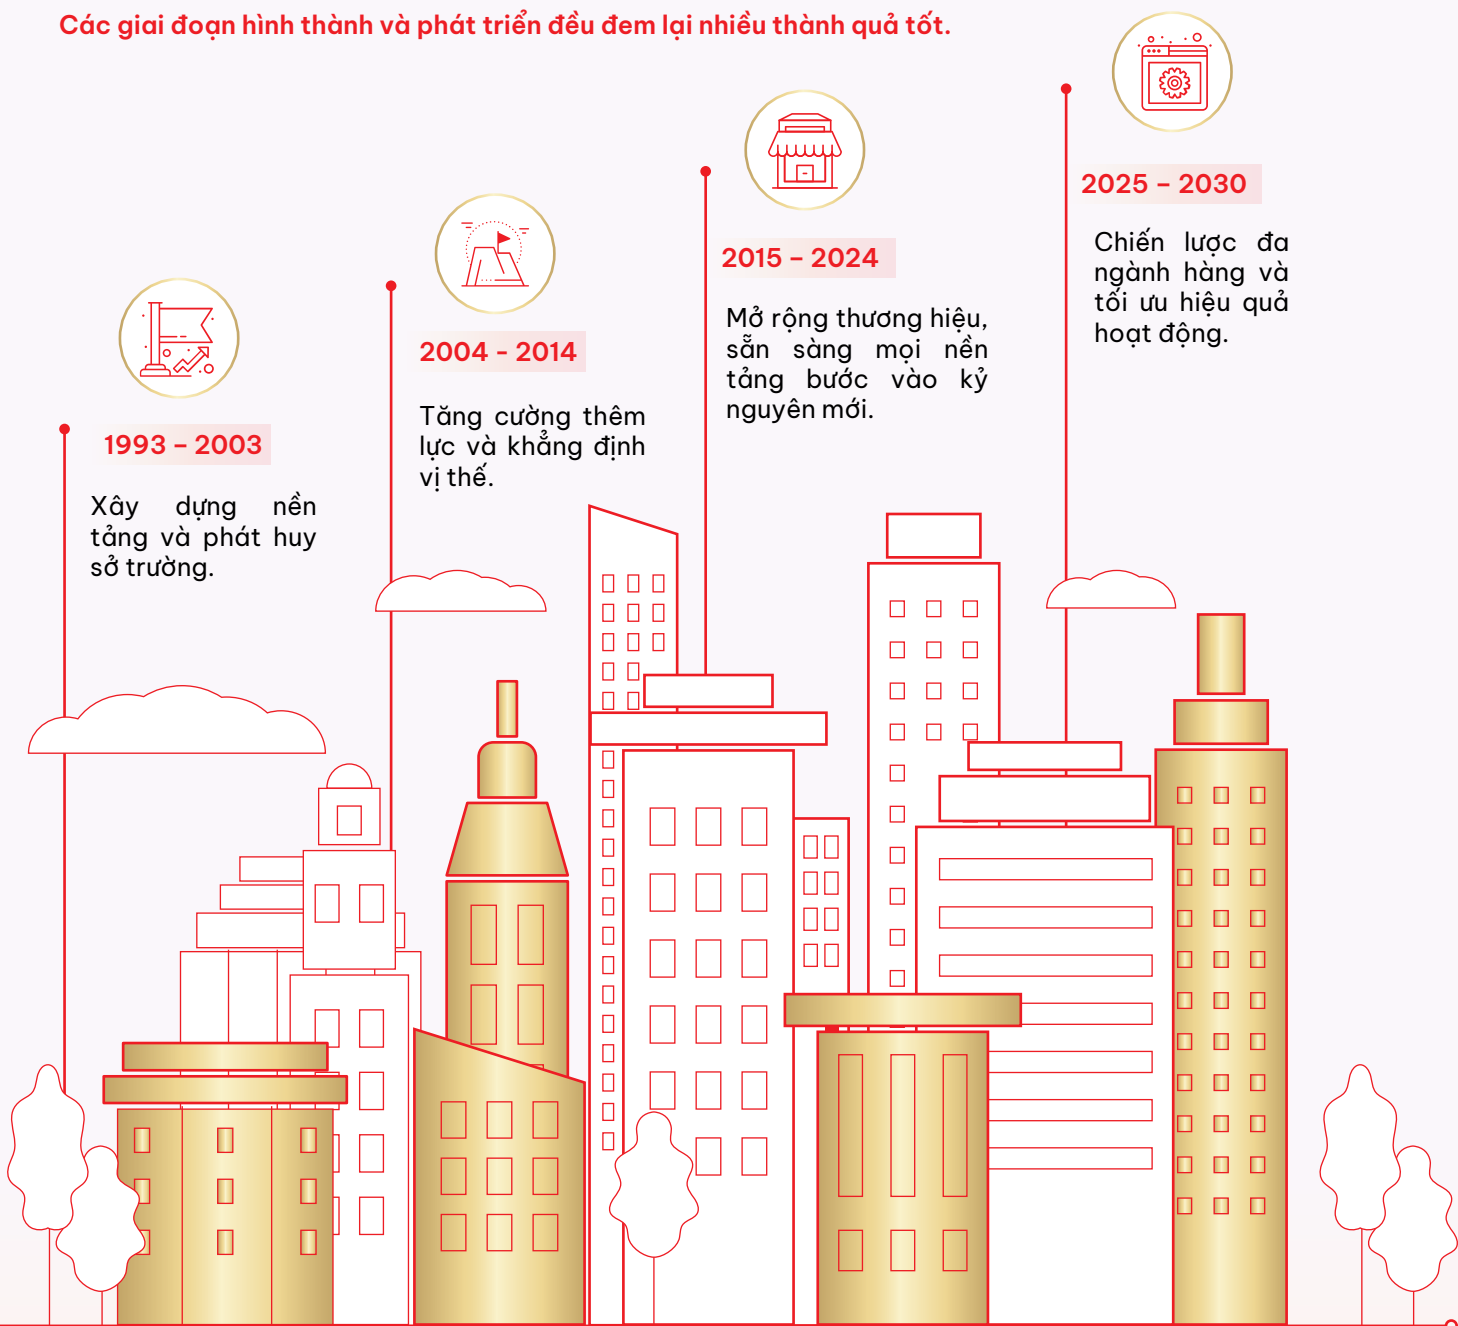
Các giai đoạn hình thành và phát triển đều đem lại nhiều thành quả tốt.

1993 – 2003

Xây dựng nền tảng và phát huy sở trường.

2004 - 2014

Tăng cường thêm lực và khẳng định vị thế.

2015 – 2024

Mở rộng thương hiệu, sẵn sàng mọi nền tảng bước vào kỷ nguyên mới.

2025 – 2030

Chiến lược đa ngành hàng và tối ưu hiệu quả hoạt động.